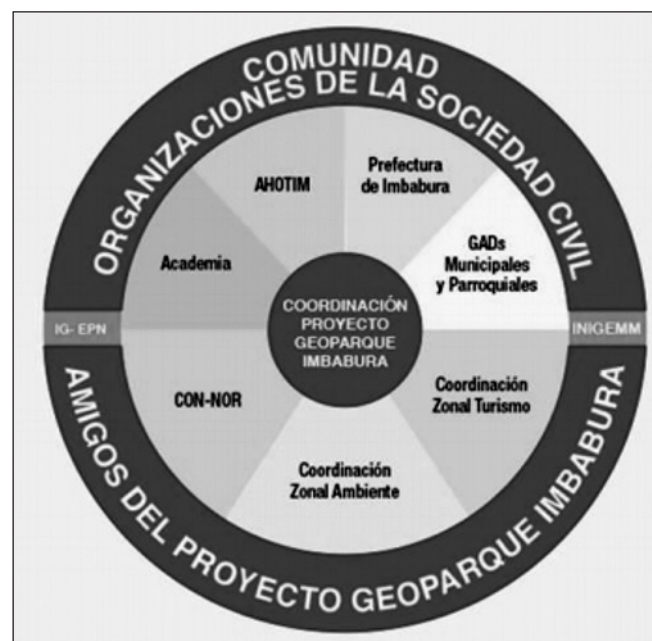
COMUNIDAD
ORGANIZACIONES DE LA SOCIEDAD CIVIL

AHOTIM

Prefectura de Imbabura

Academia

GADs Municipales y Parroquiales

COORDINACIÓN PROYECTO GEOPARQUE IMBABURA

IG- EPN

INIGEMM

CON-NOR

Coordinación Zonal Turismo

Coordinación Zonal Ambiente

AMIGOS DEL PROYECTO GEOPARQUE IMBABURA